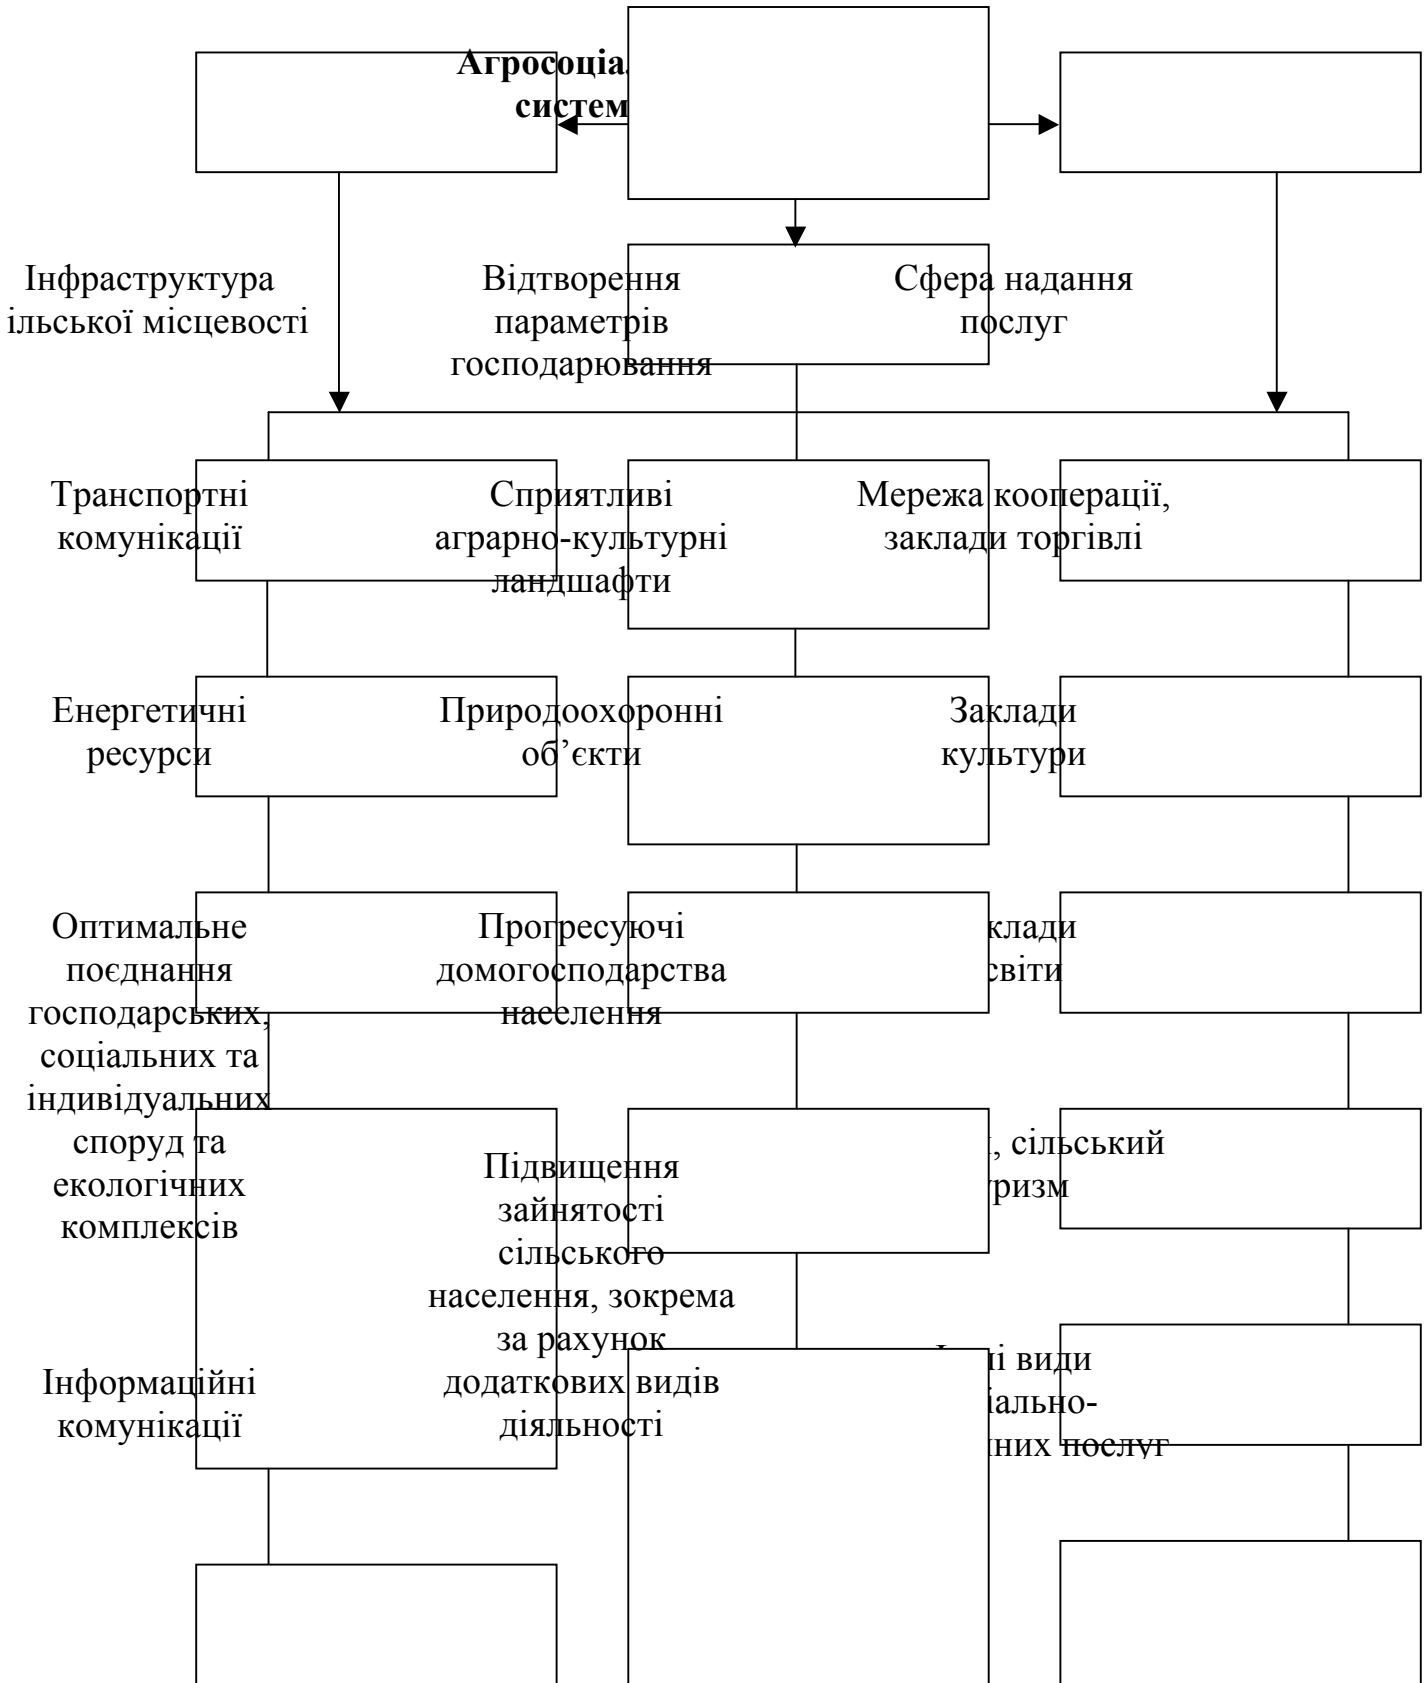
Агросоціа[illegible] систем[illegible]

Інфраструктура ільської місцевості

Відтворення параметрів господарювання

Сфера надання послуг

Транспортні комунікації

Сприятливі аграрно-культурні ландшафти

Мережа кооперації, заклади торгівлі

Енергетичні ресурси

Природоохоронні об'єкти

Заклади культури

Оптимальне поєднання господарських, соціальних та індивідуальних споруд та екологічних комплексів

Прогресуючі домогосподарства населення

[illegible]клади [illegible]світи

Підвищення зайнятості сільського населення, зокрема за рахунок додаткових видів діяльності

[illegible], сільський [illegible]ризм

Інформаційні комунікації

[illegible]і види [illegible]іально-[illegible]них послуг